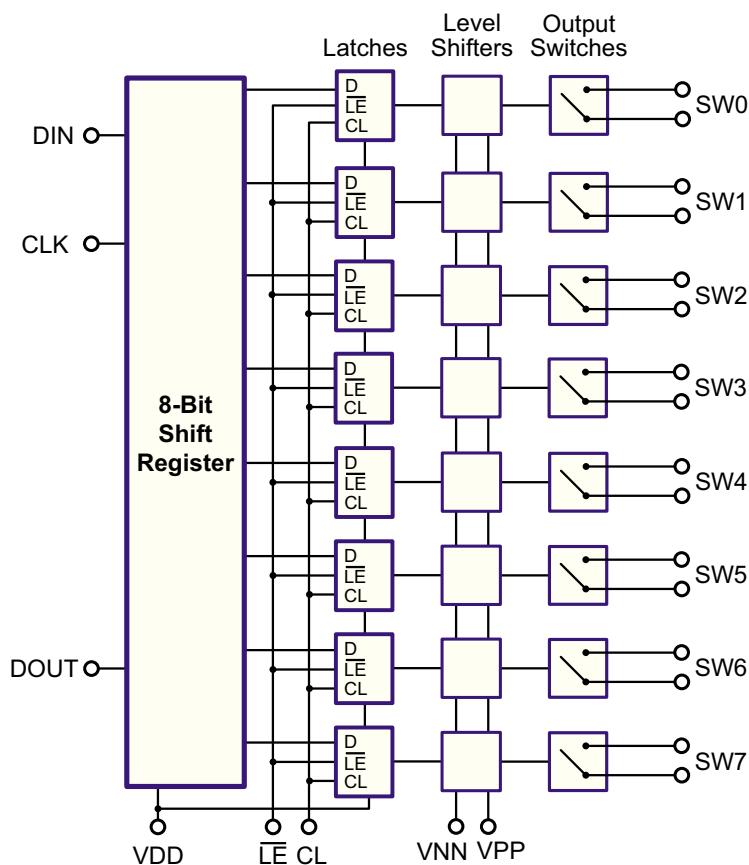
Latches

Level Shifters

Output Switches

DIN

CLK

DOUT

8-Bit Shift Register

D
$\overline{LE}$
CL

D
$\overline{LE}$
CL

D
$\overline{LE}$
CL

D
$\overline{LE}$
CL

D
$\overline{LE}$
CL

D
$\overline{LE}$
CL

D
$\overline{LE}$
CL

D
$\overline{LE}$
CL

SW0

SW1

SW2

SW3

SW4

SW5

SW6

SW7

VDD

$\overline{LE}$ CL

VNN VPP